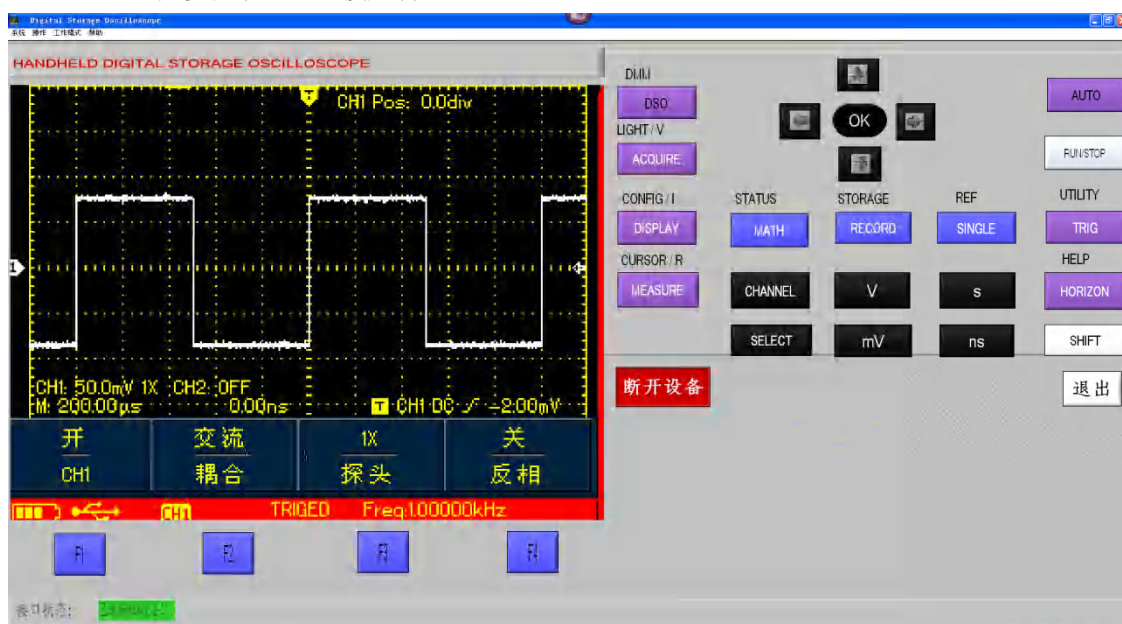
Digital Storage Oscilloscope
系统 操作 工作模式 帮助

HANDHELD DIGITAL STORAGE OSCILLOSCOPE

CH1 Pos: 0.0div

CH1: 50.0mV 1X CH2: OFF
M: 200.00μs 0.00ns CH1 DC -2.00mV

| 开 | 交流 | 1X | 关 |
|---|---|---|---|
| CH1 | 耦合 | 探头 | 反相 |

CH1 TRIGED Freq:1.00000kHz

F1 F2 F3 F4

DMM
DSO
LIGHT / V
ACQUIRE
CONFIG / I
DISPLAY
CURSOR / R
MEASURE

OK

STATUS
MATH
STORAGE
RECORD
REF
SINGLE
CHANNEL
V
s
SELECT
mV
ns

AUTO
RUN/STOP
UTILITY
TRIG
HELP
HORIZON
SHIFT

断开设备
退出

串口状态: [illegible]